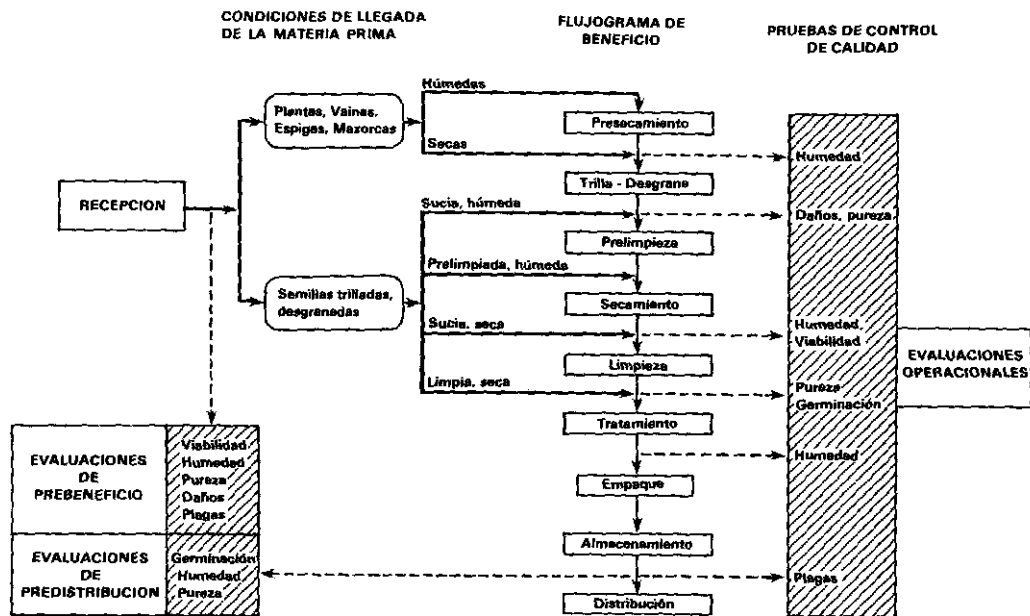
CONDICIONES DE LLEGADA DE LA MATERIA PRIMA

FLUJOGRAMA DE BENEFICIO

PRUEBAS DE CONTROL DE CALIDAD

RECEPCION

Plantas, Vainas, Espigas, Mazorcas

Húmedas

Presecamiento

Secas

Humedad

Trilla - Desgrane

Sucia, húmeda

Daños, pureza

Prelimpieza

Prelimpiada, húmeda

Semillas trilladas, desgranadas

Secamiento

Sucia, seca

Humedad, Viabilidad

Limpieza

EVALUACIONES OPERACIONALES

Limpia, seca

Pureza Germinación

Tratamiento

Humedad

Empaque

Almacenamiento

Plagas

Distribución

EVALUACIONES DE PREBENEFICIO

Viabilidad
Humedad
Pureza
Daños
Plagas

EVALUACIONES DE PREDISTRIBUCION

Germinación
Humedad
Pureza